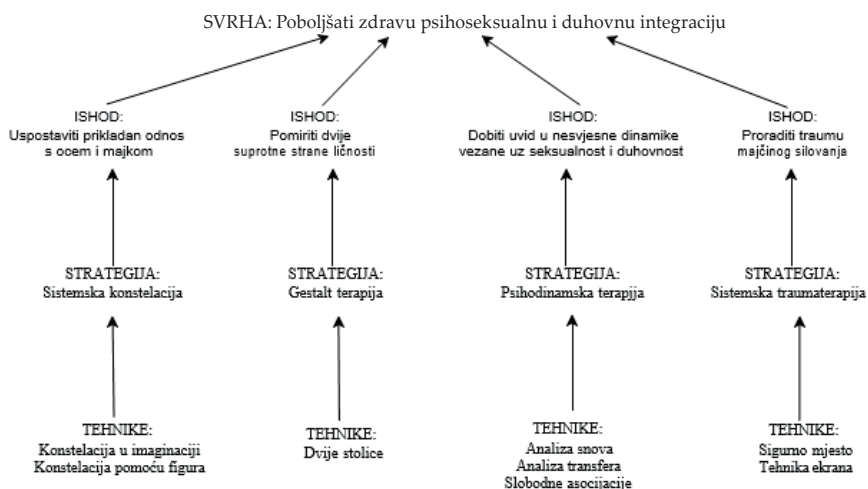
SVRHA: Poboljšati zdravu psihoseksualnu i duhovnu integraciju

ISHOD:
Uspostaviti prikladan odnos s ocem i majkom

ISHOD:
Pomiriti dvije suprotne strane ličnosti

ISHOD:
Dobiti uvid u nesvjesne dinamike vezane uz seksualnost i duhovnost

ISHOD:
Proraditi traumu majčinog silovanja

STRATEGIJA:
Sistemska konstelacija

STRATEGIJA:
Gestalt terapija

STRATEGIJA:
Psihodinamska terapija

STRATEGIJA:
Sistemska traumaterapija

TEHNIKE:
Konstelacija u imaginaciji
Konstelacija pomoću figura

TEHNIKE:
Dvije stolice

TEHNIKE:
Analiza snova
Analiza transfera
Slobodne asocijacije

TEHNIKE:
Sigurno mjesto
Tehnika ekrana